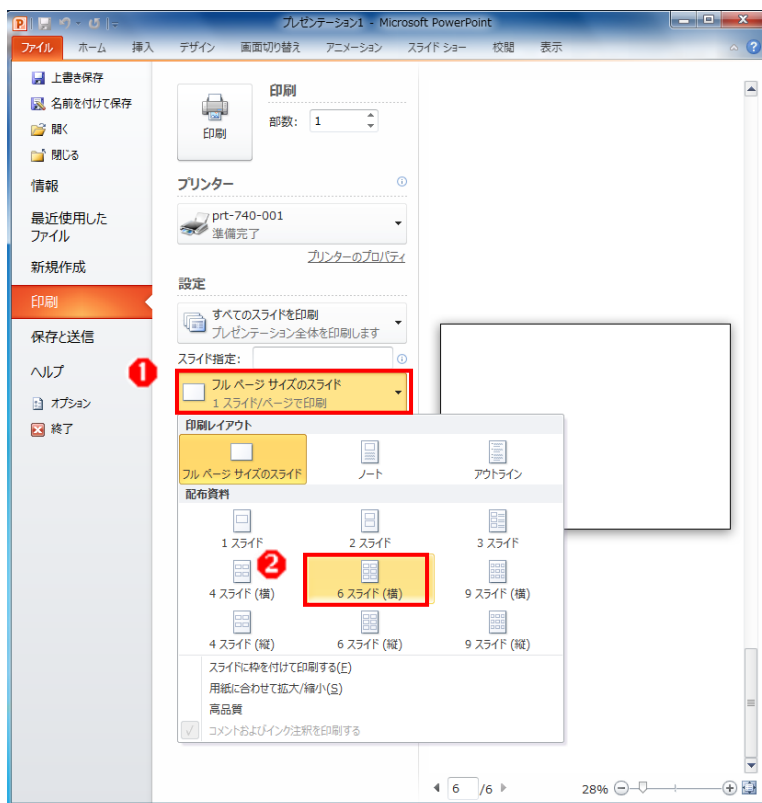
プレゼンテーション1 - Microsoft PowerPoint

ファイル ホーム 挿入 デザイン 画面切り替え アニメーション スライド ショー 校閲 表示

上書き保存
名前を付けて保存
開く
閉じる
情報
最近使用したファイル
新規作成
印刷
保存と送信
ヘルプ
オプション
終了

印刷
部数: 1
印刷

プリンター
prt-740-001
準備完了
プリンターのプロパティ

設定
すべてのスライドを印刷
プレゼンテーション全体を印刷します
スライド指定:

1

フル ページ サイズのスライド
1 スライド/ページで印刷

印刷レイアウト
フル ページ サイズのスライド
ノート
アウトライン

配布資料
1 スライド
2 スライド
3 スライド
2
4 スライド (横)
6 スライド (横)
9 スライド (横)
4 スライド (縦)
6 スライド (縦)
9 スライド (縦)

スライドに枠を付けて印刷する(F)
用紙に合わせて拡大/縮小(S)
高品質
コメントおよびインク注釈を印刷する

6 /6
28%